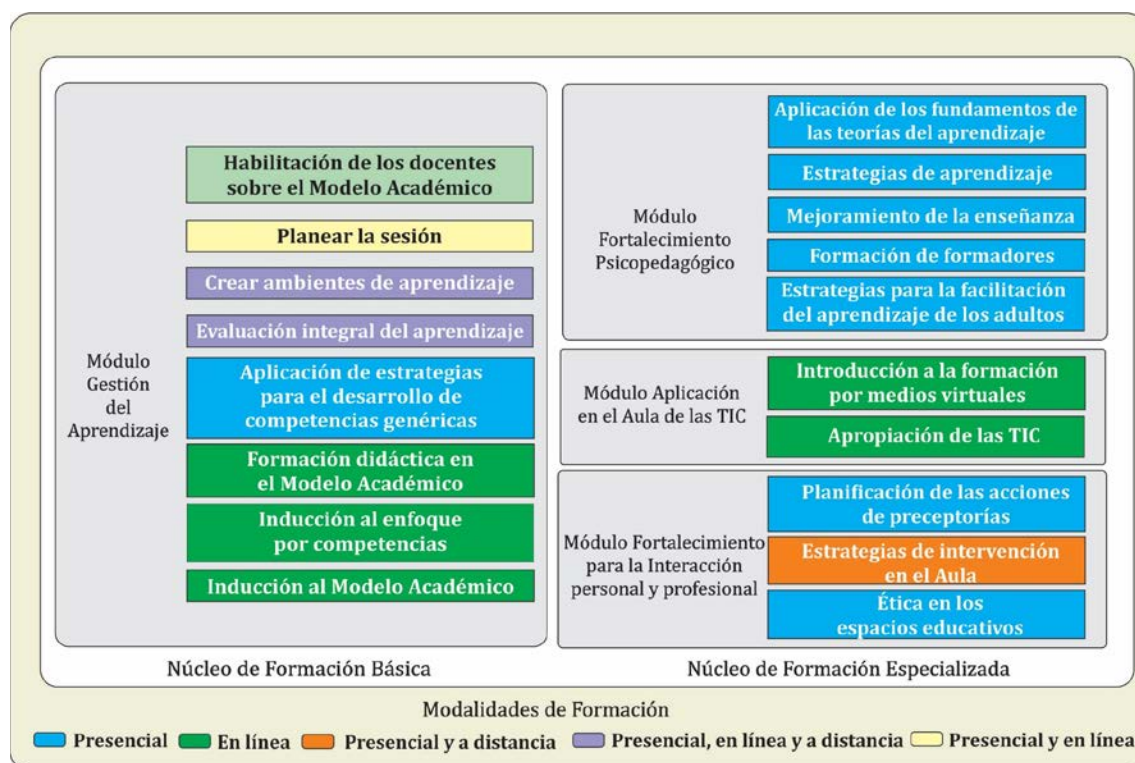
Habilitación de los docentes sobre el Modelo Académico

Planear la sesión

Crear ambientes de aprendizaje

Evaluación integral del aprendizaje

Módulo Gestión del Aprendizaje

Aplicación de estrategias para el desarrollo de competencias genéricas

Formación didáctica en el Modelo Académico

Inducción al enfoque por competencias

Inducción al Modelo Académico

Núcleo de Formación Básica

Aplicación de los fundamentos de las teorías del aprendizaje

Estrategias de aprendizaje

Módulo Fortalecimiento Psicopedagógico

Mejoramiento de la enseñanza

Formación de formadores

Estrategias para la facilitación del aprendizaje de los adultos

Módulo Aplicación en el Aula de las TIC

Introducción a la formación por medios virtuales

Apropiación de las TIC

Módulo Fortalecimiento para la Interacción personal y profesional

Planificación de las acciones de preceptorías

Estrategias de intervención en el Aula

Ética en los espacios educativos

Núcleo de Formación Especializada

Modalidades de Formación

Presencial En línea Presencial y a distancia Presencial, en línea y a distancia Presencial y en línea